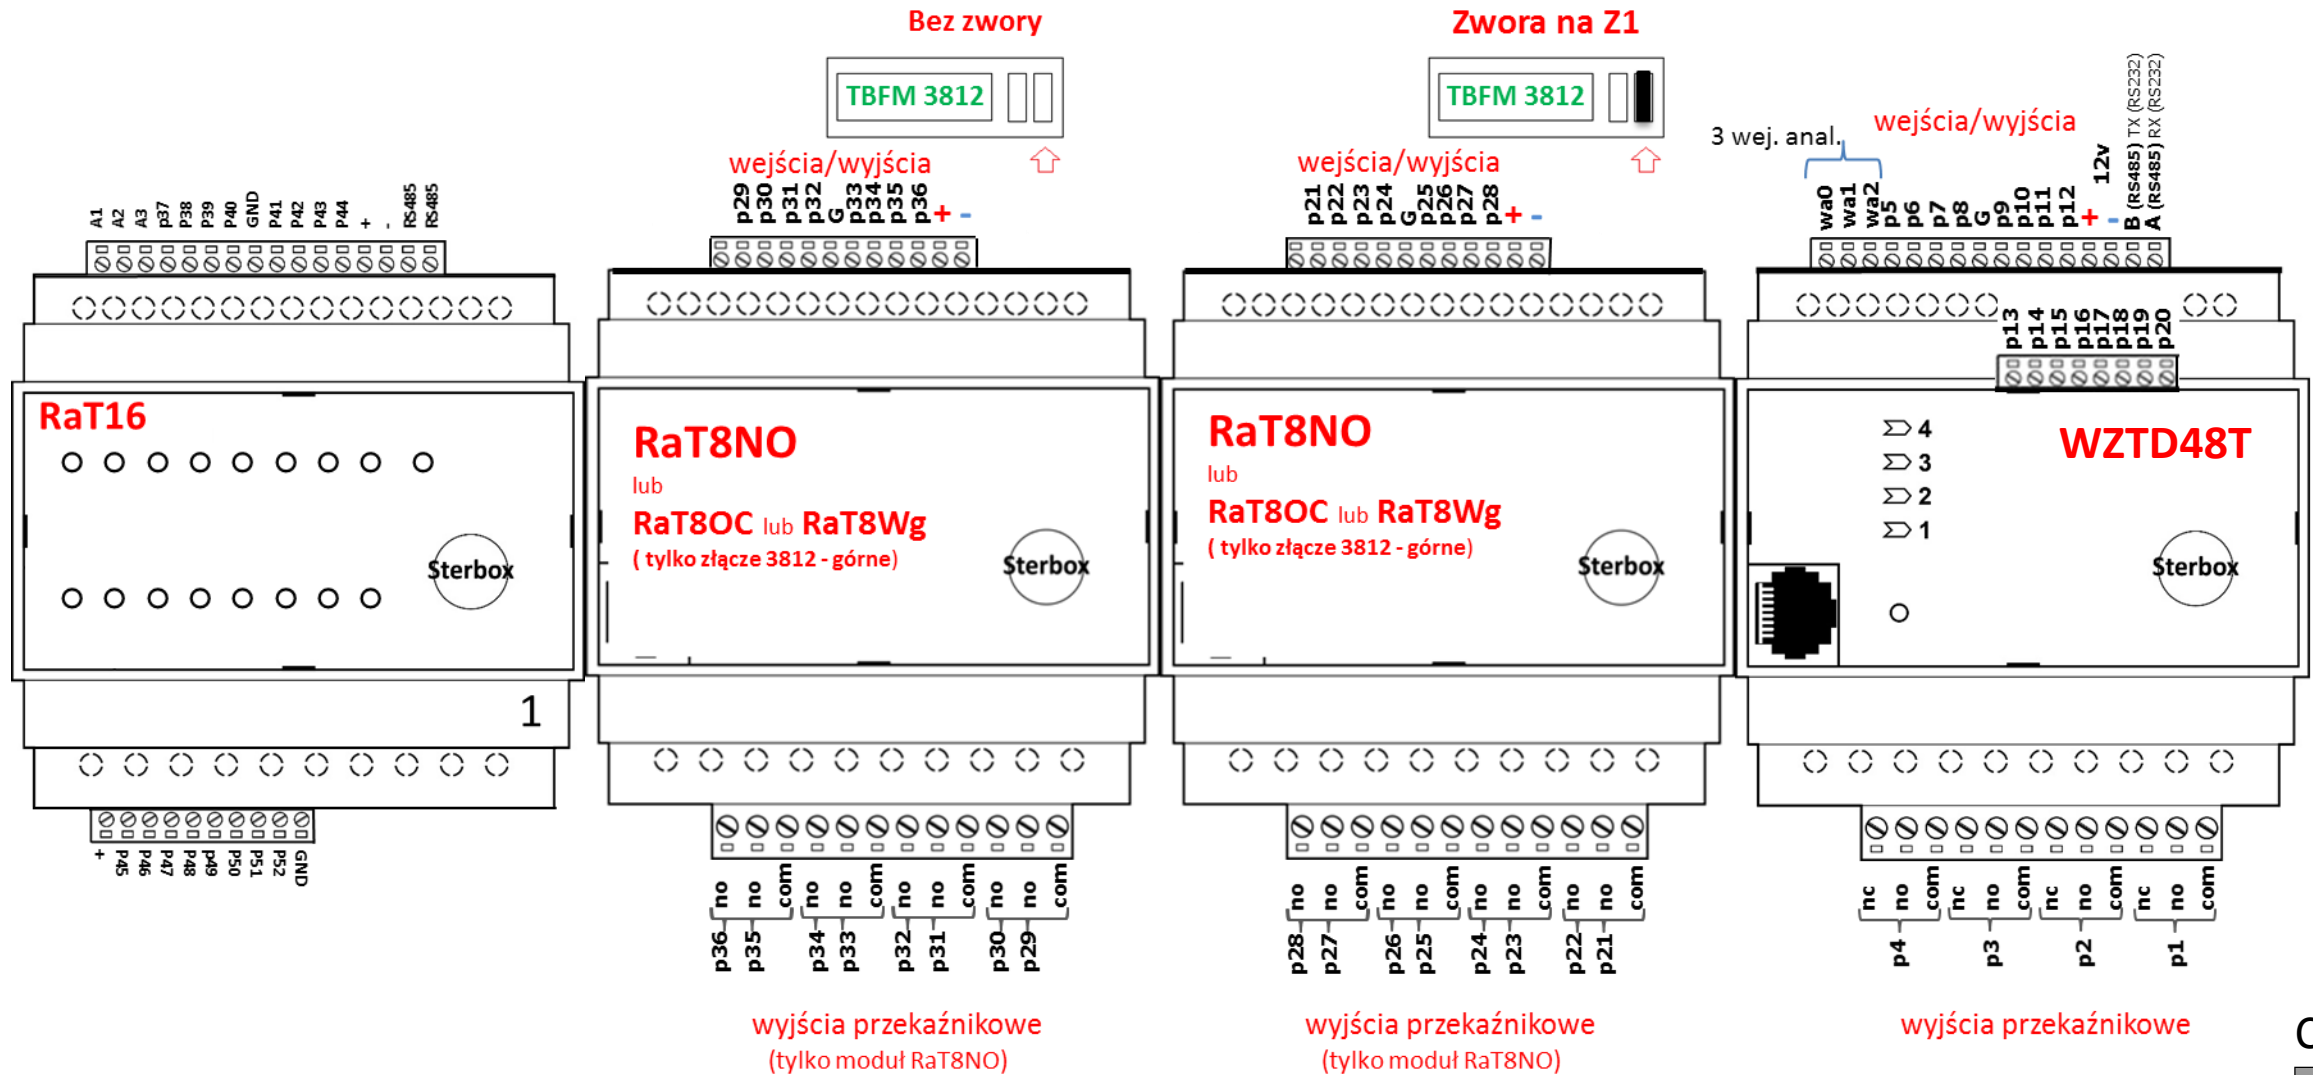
Bez zwory

TBFM 3812

Zwora na Z1

TBFM 3812

3 wej. anal.

wejścia/wyjścia

TX (RS232)
RX (RS232)

wejścia/wyjścia

wejścia/wyjścia

A1 A2 A3 p37 p38 p39 p40 GND p41 p42 p43 p44 + - RS485 RS485

p29 p30 p31 p32 G p33 p34 p35 p36 + -

p21 p22 p23 p24 G p25 p26 p27 p28 + -

wa0 wa1 wa2 p5 p6 p7 p8 G p9 p10 p11 p12 + - 12v B (RS485) A (RS485)

p13 p14 p15 p16 p17 p18 p19 p20

RaT16

Sterbox

1

RaT8NO
lub
RaT8OC lub RaT8Wg
( tylko złącze 3812 - górne)

Sterbox

RaT8NO
lub
RaT8OC lub RaT8Wg
( tylko złącze 3812 - górne)

Sterbox

4
3
2
1

WZTD48T

Sterbox

+ p45 p46 p47 p48 p49 p50 p51 p52 GND

no no com no no com no no com no no com
p36 p35 p34 p33 p32 p31 p30 p29

no no com no no com no no com no no com
p28 p27 p26 p25 p24 p23 p22 p21

nc no com nc no com nc no com nc no com
p4 p3 p2 p1

wyjścia przekaźnikowe
(tylko moduł RaT8NO)

wyjścia przekaźnikowe
(tylko moduł RaT8NO)

wyjścia przekaźnikowe